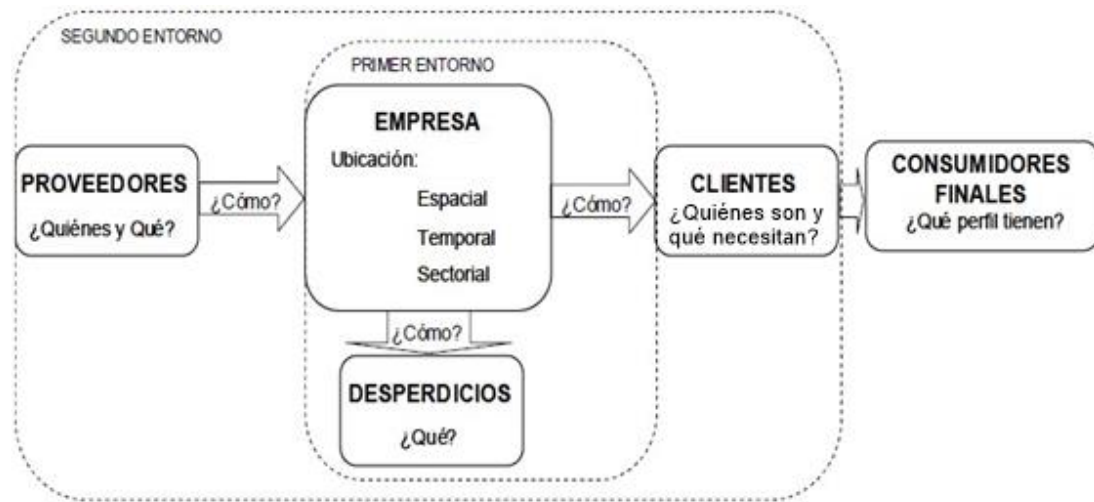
SEGUNDO ENTORNO

PRIMER ENTORNO

PROVEEDORES
¿Quiénes y Qué?

¿Cómo?

EMPRESA
Ubicación:
Espacial
Temporal
Sectorial

¿Cómo?

CLIENTES
¿Quiénes son y qué necesitan?

CONSUMIDORES FINALES
¿Qué perfil tienen?

¿Cómo?

DESPERDICIOS
¿Qué?